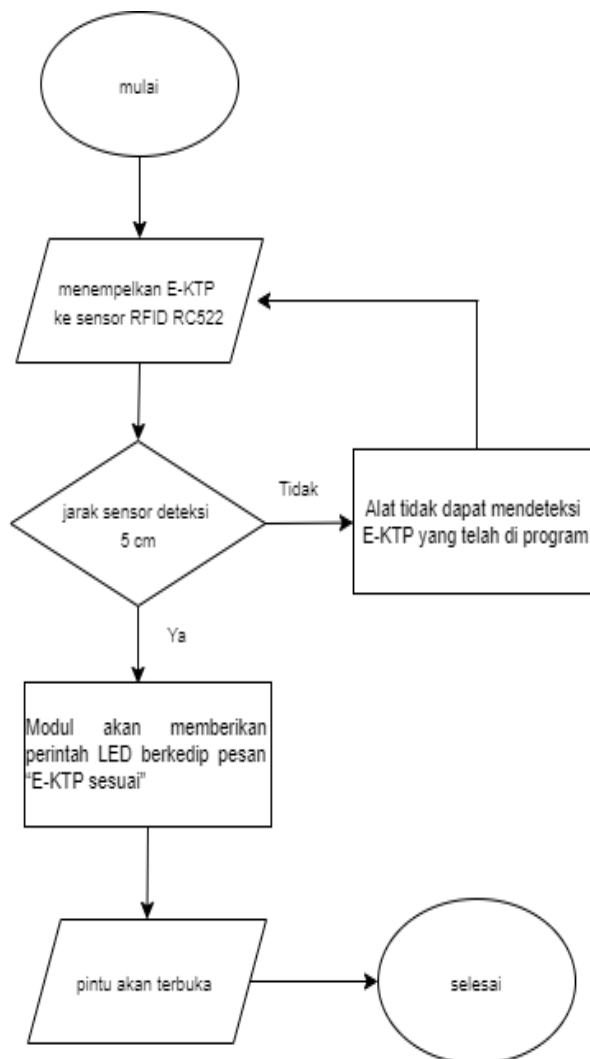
mulai

menempelkan E-KTP ke sensor RFID RC522

jarak sensor deteksi 5 cm

Tidak

Alat tidak dapat mendeteksi E-KTP yang telah di program

Ya

Modul akan memberikan perintah LED berkedip pesan "E-KTP sesuai"

pintu akan terbuka

selesai